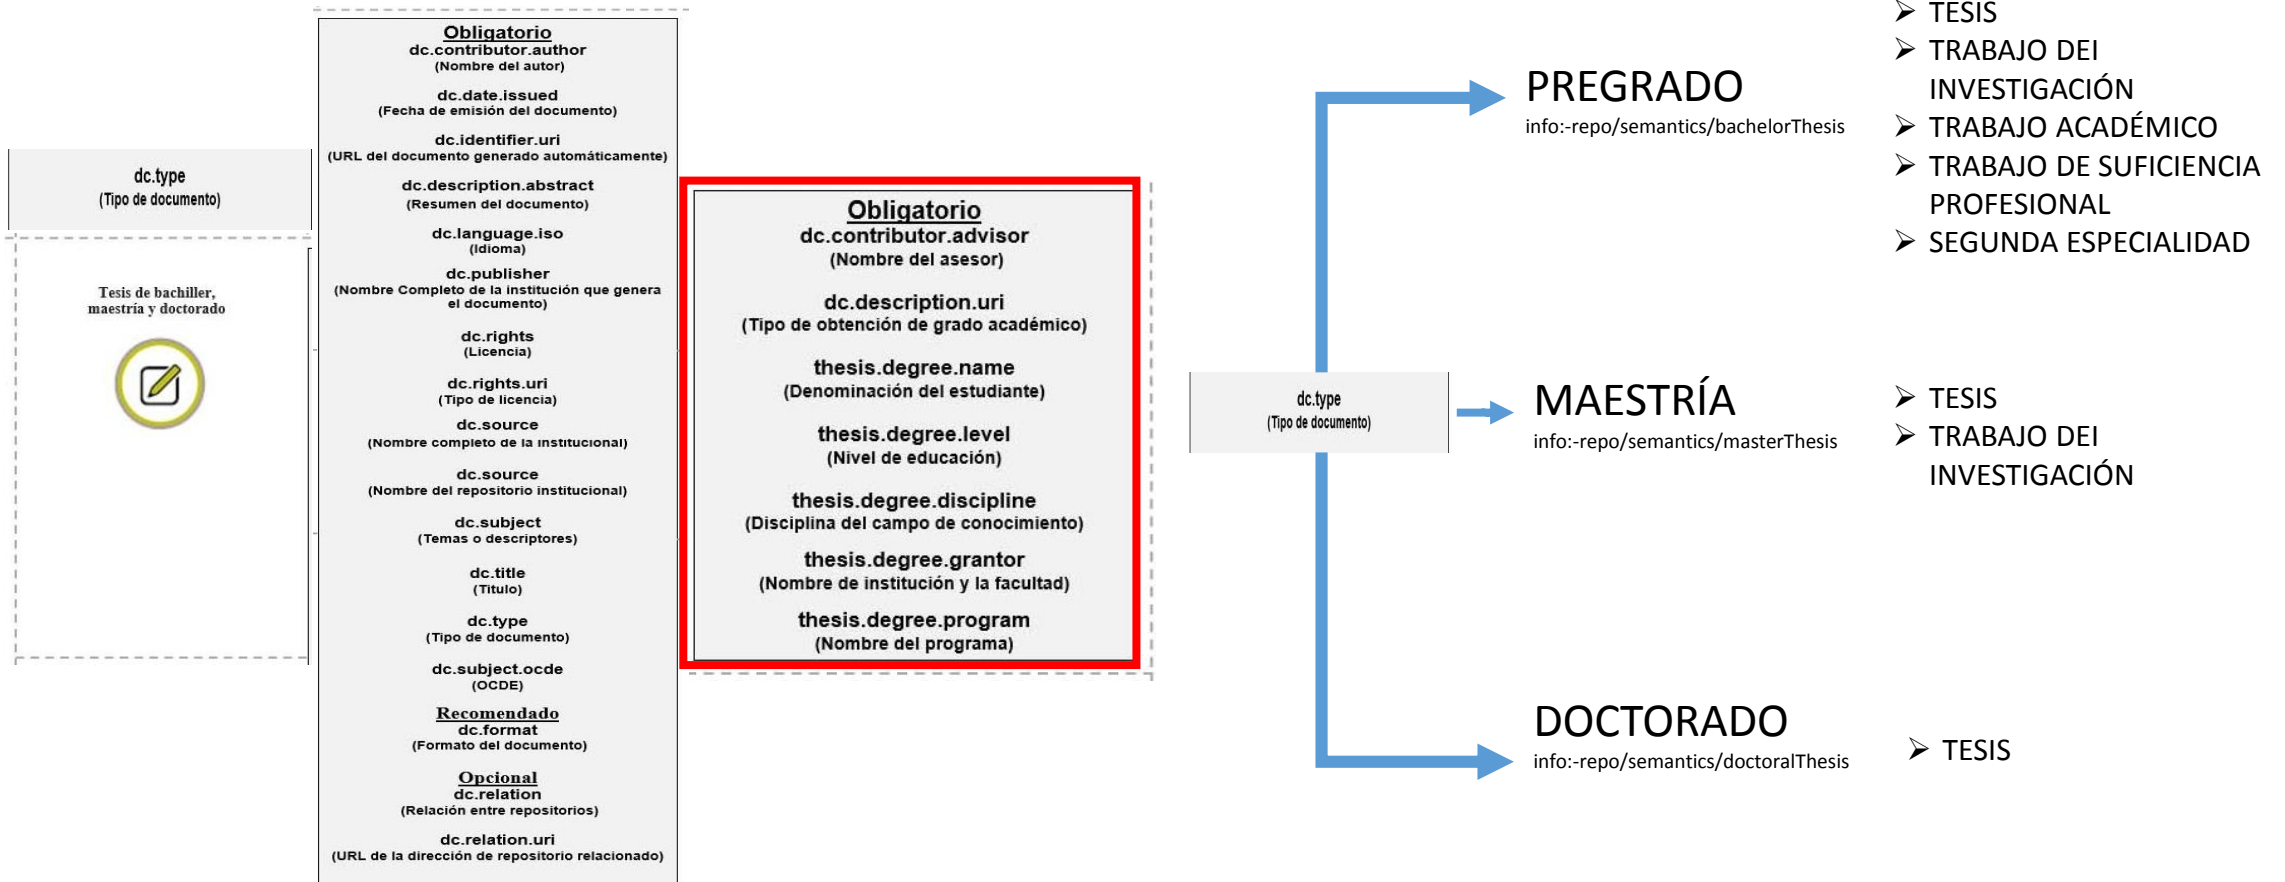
dc.type
(Tipo de documento)

Tesis de bachiller, maestría y doctorado

Obligatorio
dc.contributor.author
(Nombre del autor)

dc.date.issued
(Fecha de emisión del documento)

dc.identifier.uri
(URL del documento generado automáticamente)

dc.description.abstract
(Resumen del documento)

dc.language.iso
(Idioma)

dc.publisher
(Nombre Completo de la institución que genera el documento)

dc.rights
(Licencia)

dc.rights.uri
(Tipo de licencia)

dc.source
(Nombre completo de la institucional)

dc.source
(Nombre del repositorio institucional)

dc.subject
(Temas o descriptores)

dc.title
(Titulo)

dc.type
(Tipo de documento)

dc.subject.ocde
(OCDE)

Recomendado
dc.format
(Formato del documento)

Opcional
dc.relation
(Relación entre repositorios)

dc.relation.uri
(URL de la dirección de repositorio relacionado)

Obligatorio
dc.contributor.advisor
(Nombre del asesor)

dc.description.uri
(Tipo de obtención de grado académico)

thesis.degree.name
(Denominación del estudiante)

thesis.degree.level
(Nivel de educación)

thesis.degree.discipline
(Disciplina del campo de conocimiento)

thesis.degree.grantor
(Nombre de institución y la facultad)

thesis.degree.program
(Nombre del programa)

dc.type
(Tipo de documento)

PREGRADO
info:-repo/semantics/bachelorThesis

➢ TESIS
➢ TRABAJO DEI INVESTIGACIÓN
➢ TRABAJO ACADÉMICO
➢ TRABAJO DE SUFICIENCIA PROFESIONAL
➢ SEGUNDA ESPECIALIDAD

MAESTRÍA
info:-repo/semantics/masterThesis

➢ TESIS
➢ TRABAJO DEI INVESTIGACIÓN

DOCTORADO
info:-repo/semantics/doctoralThesis

➢ TESIS